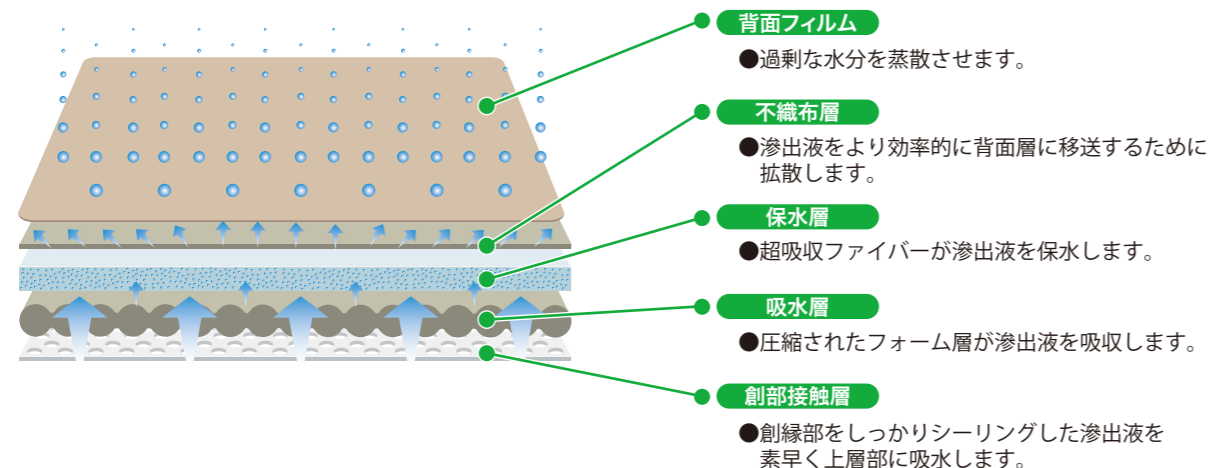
背面フィルム

●過剰な水分を蒸散させます。

不織布層

●滲出液をより効率的に背面層に移送するために拡散します。

保水層

●超吸収ファイバーが滲出液を保水します。

吸水層

●圧縮されたフォーム層が滲出液を吸収します。

創部接触層

●創縁部をしっかりシーリングした滲出液を素早く上層部に吸水します。